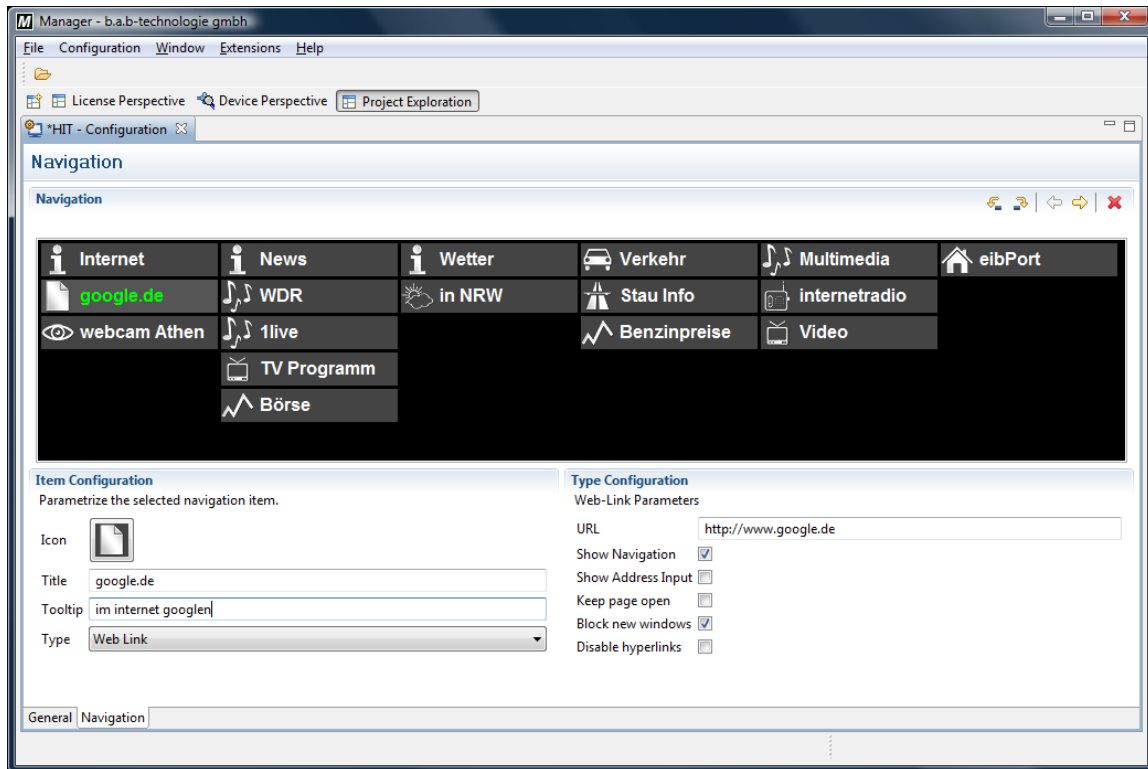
Manager - b.a.b-technologie gmbh

File Configuration Window Extensions Help

License Perspective Device Perspective Project Exploration

*HIT - Configuration

Navigation

Navigation

Internet
google.de
webcam Athen

News
WDR
1live
TV Programm
Börse

Wetter
in NRW

Verkehr
Stau Info
Benzinpreise

Multimedia
internetradio
Video

eibPort

Item Configuration
Parametrize the selected navigation item.

Icon

Title google.de

Tooltip im internet googlen

Type Web Link

Type Configuration
Web-Link Parameters

URL http://www.google.de

Show Navigation
Show Address Input
Keep page open
Block new windows
Disable hyperlinks

General Navigation